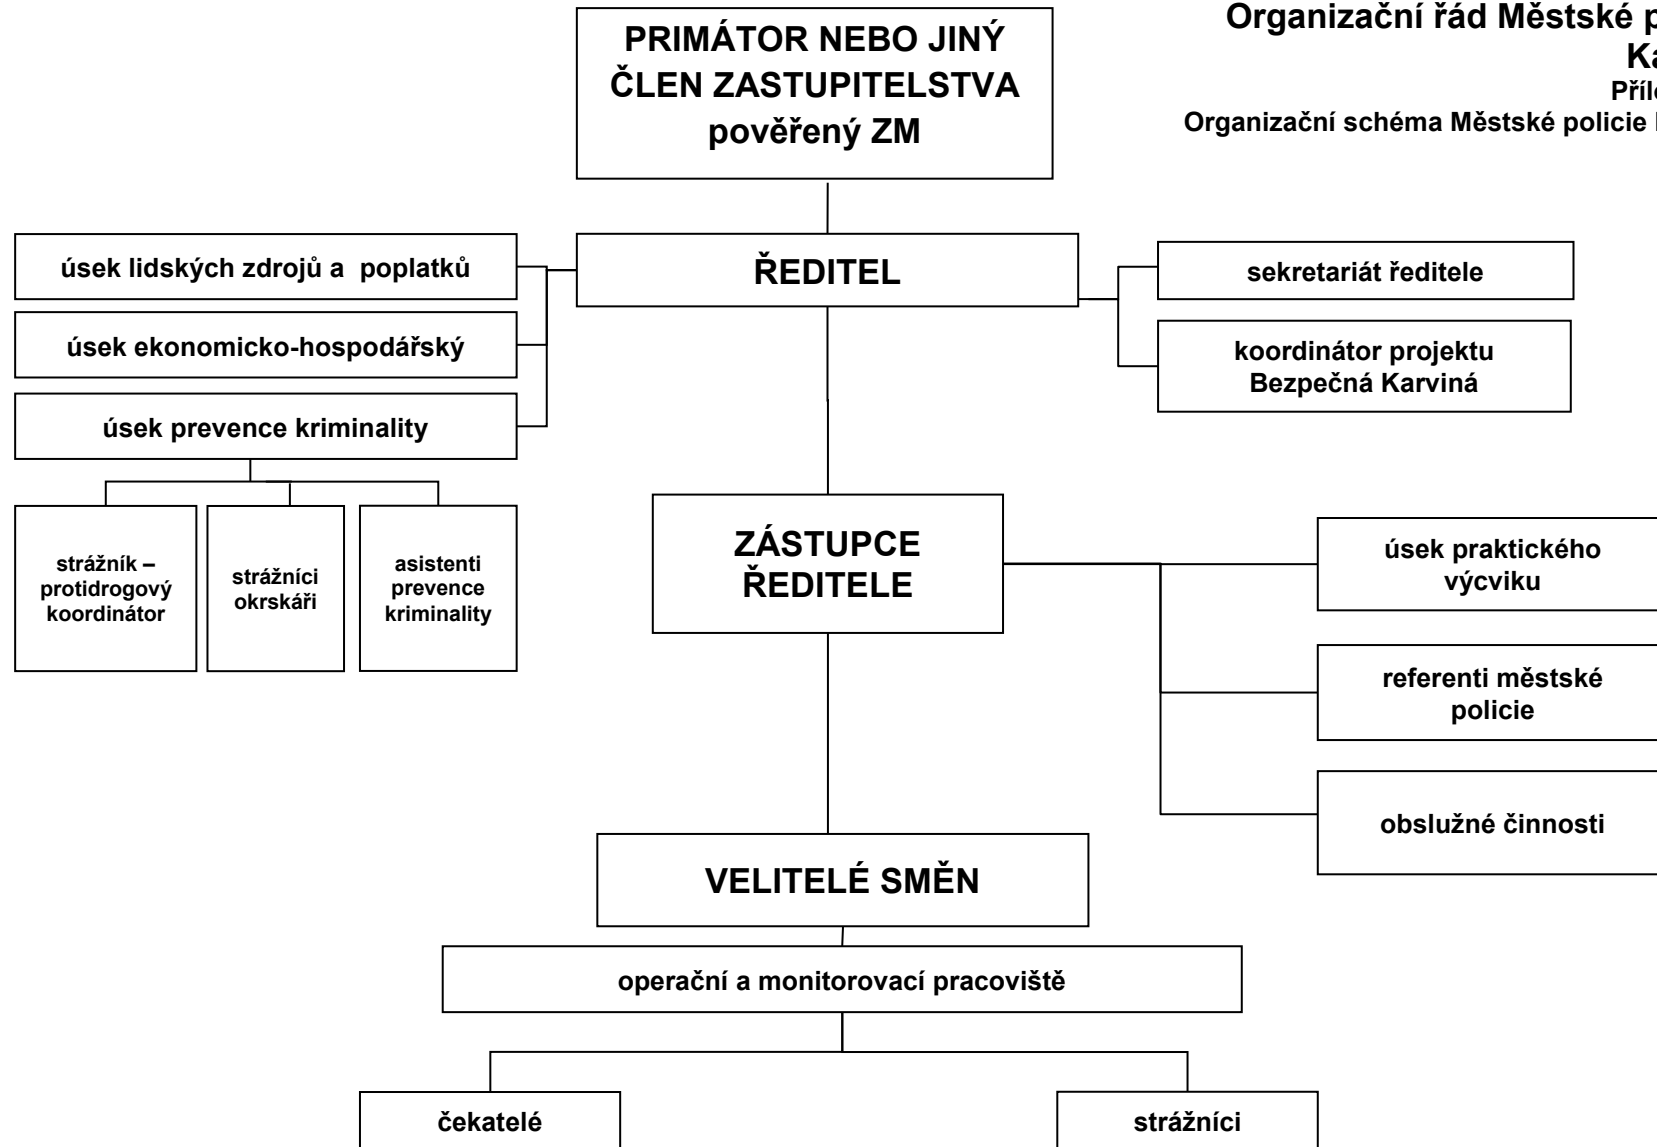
Organizační řád Městské p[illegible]
Ka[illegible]
Příl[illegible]
Organizační schéma Městské policie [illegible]

PRIMÁTOR NEBO JINÝ ČLEN ZASTUPITELSTVA pověřený ZM

ŘEDITEL

úsek lidských zdrojů a poplatků

úsek ekonomicko-hospodářský

úsek prevence kriminality

strážník – protidrogový koordinátor

strážníci okrskáři

asistenti prevence kriminality

sekretariát ředitele

koordinátor projektu Bezpečná Karviná

ZÁSTUPCE ŘEDITELE

úsek praktického výcviku

referenti městské policie

obslužné činnosti

VELITELÉ SMĚN

operační a monitorovací pracoviště

čekatelé

strážníci